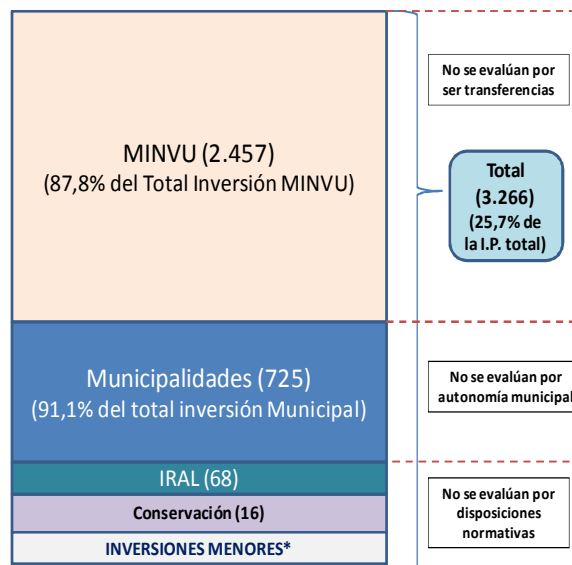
MINVU (2.457)
(87,8% del Total Inversión MINVU)

Municipalidades (725)
(91,1% del total inversión Municipal)

IRAL (68)

Conservación (16)

INVERSIONES MENORES*

No se evalúan por ser transferencias

Total
(3.266)
(25,7% de la I.P. total)

No se evalúan por autonomía municipal

No se evalúan por disposiciones normativas